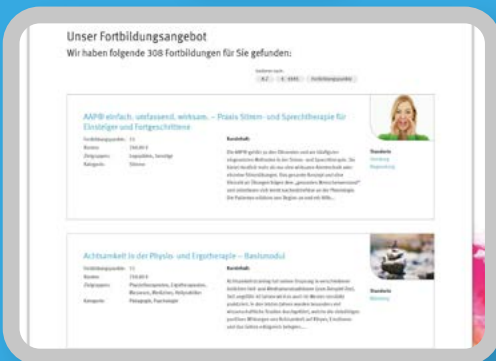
Unser Fortbildungsangebot

Wir haben folgende 308 Fortbildungen für Sie gefunden:

Sortieren nach: A-Z € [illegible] Fortbildungspunkte

AAP® einfach. umfassend. wirksam. – Praxis Stimm- und Sprechtherapie für Einsteiger und Fortgeschrittene

Fortbildungspunkte: 15
Kosten: 250,00 €
Zielgruppen: Logopäden, Sonstige
Kategorie: Stimme

Kurzinhalt:

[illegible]

Standorte
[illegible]
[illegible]

Achtsamkeit in der Physio- und Ergotherapie – Basismodul

Fortbildungspunkte: 15
Kosten: 250,00 €
Zielgruppen: Physiotherapeuten, Ergotherapeuten, Masseure, Mediziner, Heilpraktiker
Kategorie: Pädagogik, Psychologie

Kurzinhalt:

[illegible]

Standorte
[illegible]